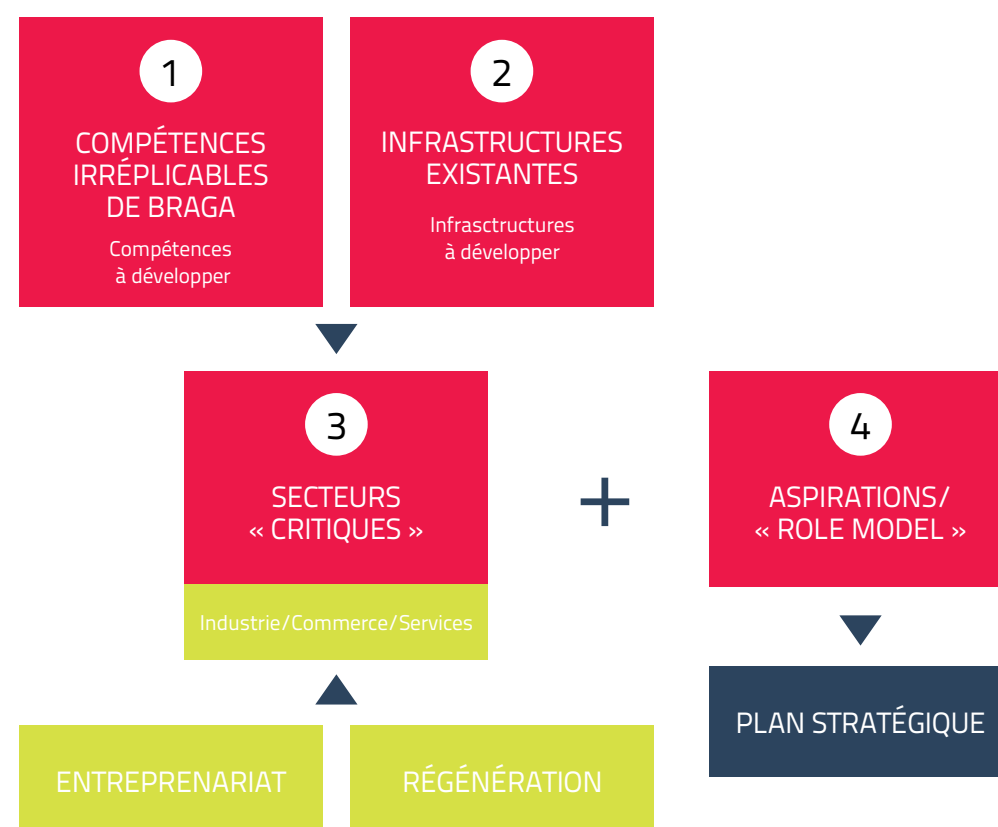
1

COMPÉTENCES IRRÉPLICABLES DE BRAGA

Compétences à développer

2

INFRASTRUCTURES EXISTANTES

Infrasctructures à développer

3

SECTEURS « CRITIQUES »

Industrie/Commerce/Services

+

4

ASPIRATIONS/ « ROLE MODEL »

PLAN STRATÉGIQUE

ENTREPRENARIAT

RÉGÉNÉRATION